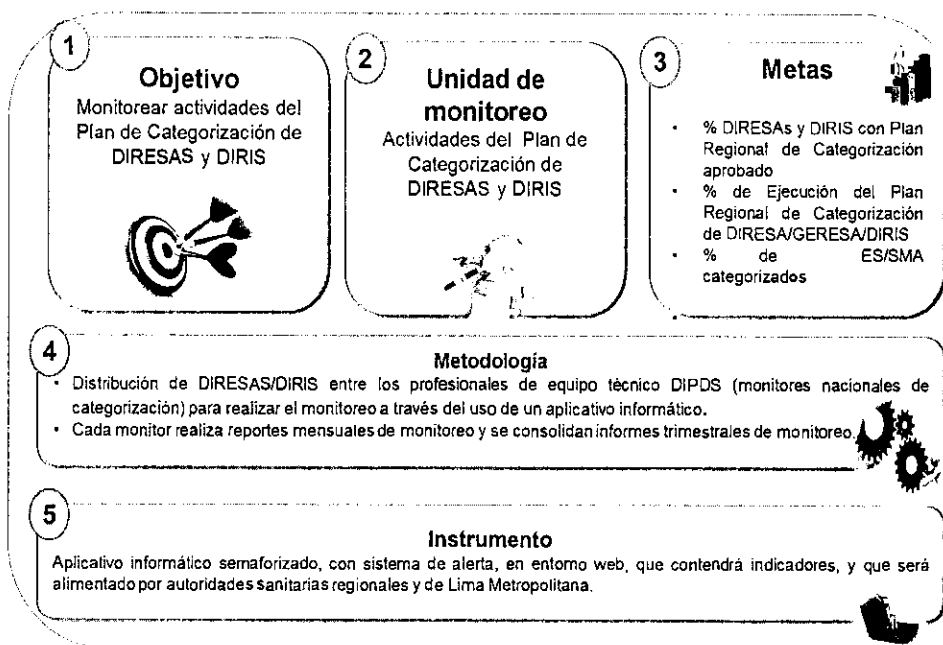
1

Objetivo

Monitorear actividades del Plan de Categorización de DIRESAS y DIRIS

2

Unidad de monitoreo

Actividades del Plan de Categorización de DIRESAS y DIRIS

3

Metas

- % DIRESAs y DIRIS con Plan Regional de Categorización aprobado
- % de Ejecución del Plan Regional de Categorización de DIRESA/GERESA/DIRIS
- % de ES/SMA categorizados

4

Metodología

- Distribución de DIRESAS/DIRIS entre los profesionales de equipo técnico DIPDS (monitores nacionales de categorización) para realizar el monitoreo a través del uso de un aplicativo informático.
- Cada monitor realiza reportes mensuales de monitoreo y se consolidan informes trimestrales de monitoreo.

5

Instrumento

Aplicativo informático semaforizado, con sistema de alerta, en entorno web, que contendrá indicadores, y que será alimentado por autoridades sanitarias regionales y de Lima Metropolitana.